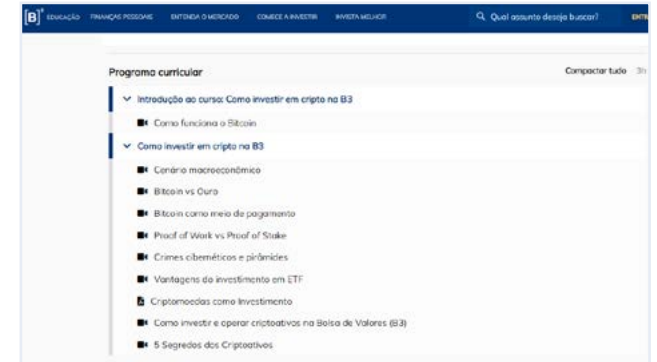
[B]³ EDUCAÇÃO FINANÇAS PESSOAIS ENTENDA O MERCADO COMECE A INVESTIR INVISTA MELHOR Qual assunto deseja buscar? ENTR

Programa curricular

Compactar tudo 3h

Introdução ao curso: Como investir em cripto na B3

Como funciona o Bitcoin

Como investir em cripto na B3

Cenário macroeconômico

Bitcoin vs Ouro

Bitcoin como meio de pagamento

Proof of Work vs Proof of Stake

Crimes cibernéticos e pirâmides

Vantagens do investimento em ETF

Criptomoedas como investimento

Como investir e operar criptoativos na Bolsa de Valores (B3)

5 Segredos dos Criptoativos